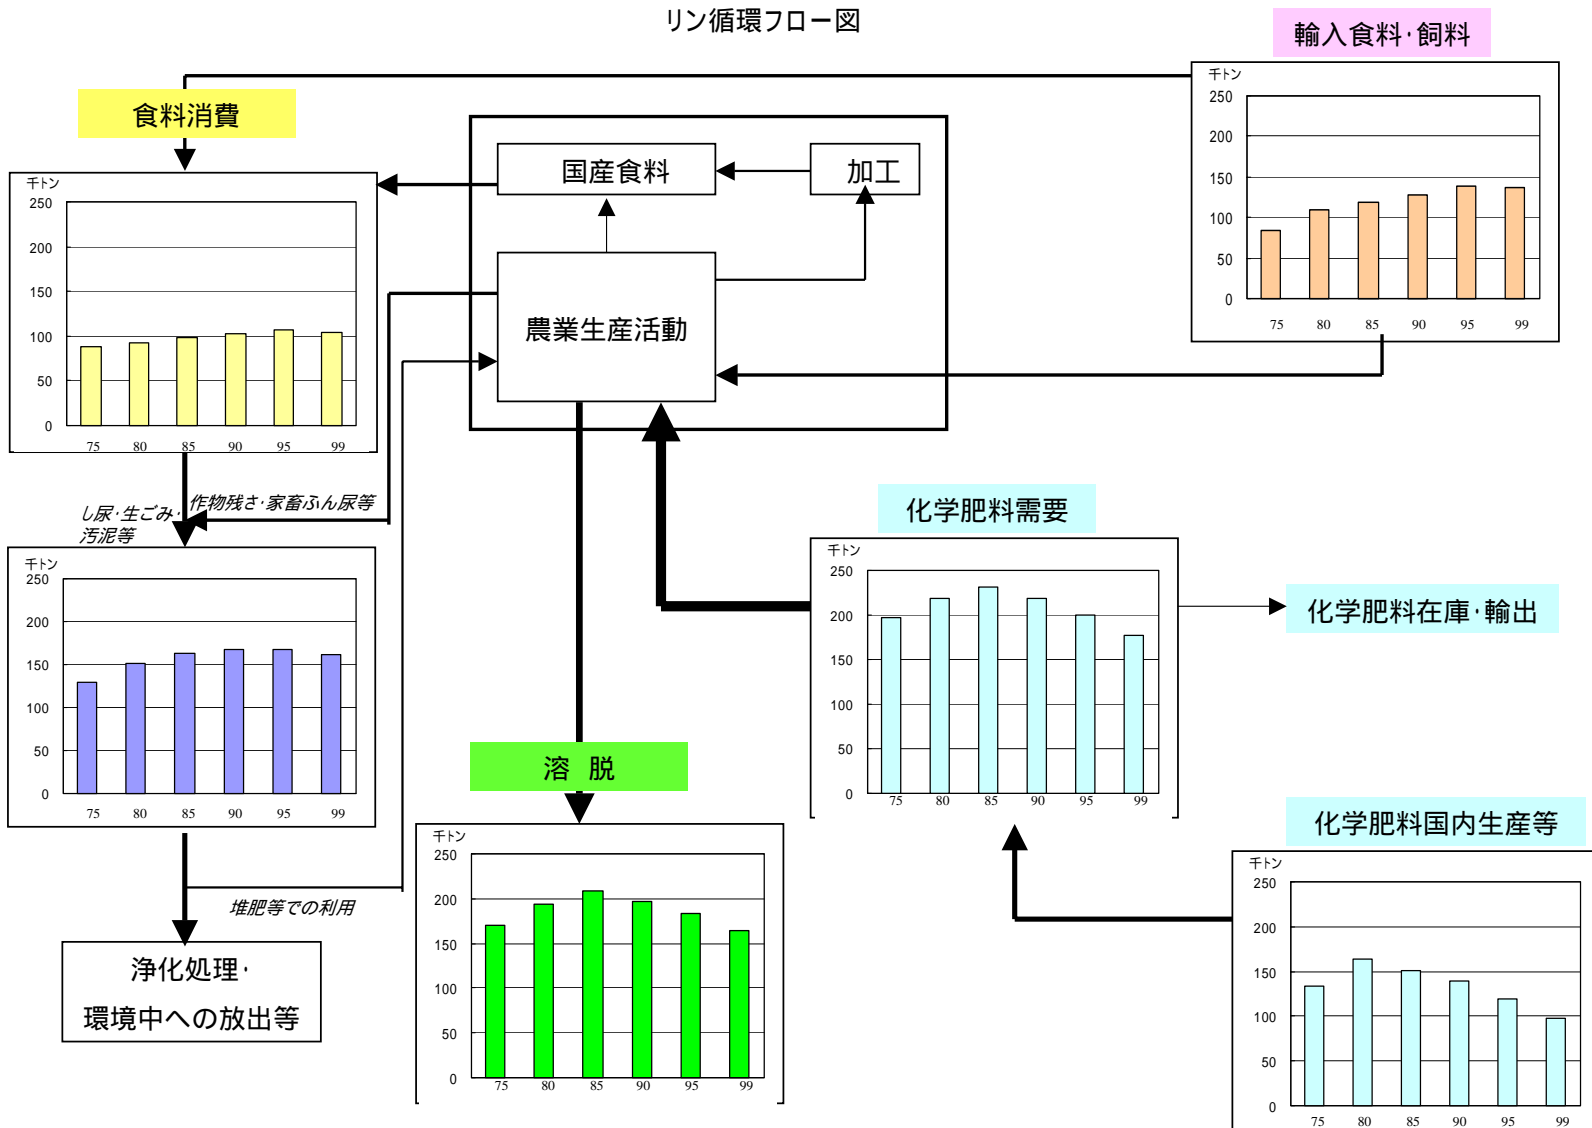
リン循環フロー図

輸入食料･飼料

千トン
250
200
150
100
50
0
75 80 85 90 95 99

食料消費

千トン
250
200
150
100
50
0
75 80 85 90 95 99

国産食料

加工

農業生産活動

し尿･生ごみ･汚泥等

作物残さ･家畜ふん尿等

千トン
250
200
150
100
50
0
75 80 85 90 95 99

化学肥料需要

千トン
250
200
150
100
50
0
75 80 85 90 95 99

化学肥料在庫･輸出

溶　脱

千トン
250
200
150
100
50
0
75 80 85 90 95 99

化学肥料国内生産等

千トン
250
200
150
100
50
0
75 80 85 90 95 99

堆肥等での利用

浄化処理･
環境中への放出等